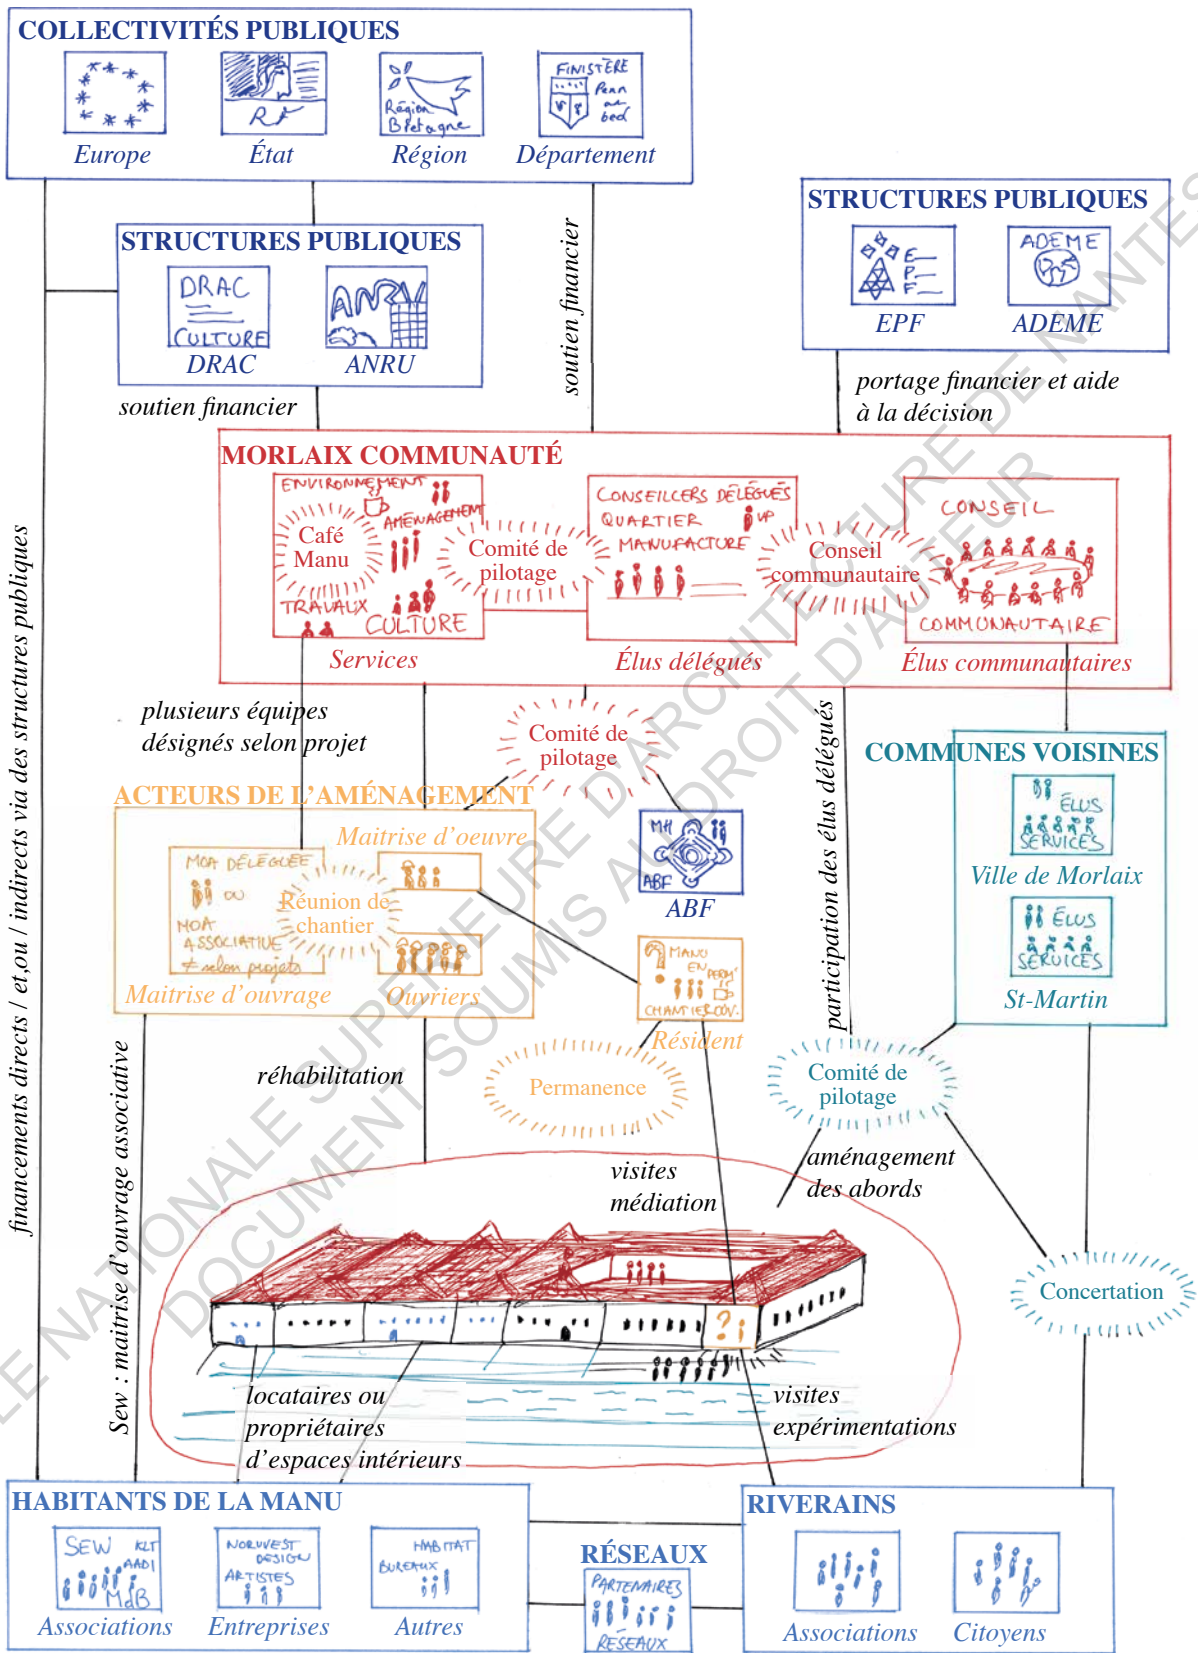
COLLECTIVITÉS PUBLIQUES

FINISTÈRE Penn ar bed

Région Bretagne

Europe

État

Région

Département

STRUCTURES PUBLIQUES

DRAC CULTURE

ANRU

DRAC

ANRU

soutien financier

soutien financier

STRUCTURES PUBLIQUES

EPF

ADEME

EPF

ADEME

portage financier et aide à la décision

MORLAIX COMMUNAUTÉ

ENVIRONNEMENT

AMÉNAGEMENT

Café Manu

TRAVAUX

CULTURE

Comité de pilotage

CONSEILLERS DÉLÉGUÉS QUARTIER MANUFACTURE

VP

Conseil communautaire

CONSEIL COMMUNAUTAIRE

Services

Élus délégués

Élus communautaires

plusieurs équipes désignés selon projet

Comité de pilotage

ACTEURS DE L'AMÉNAGEMENT

Maîtrise d'oeuvre

MOA DÉLÉGUÉE

OU

MOA ASSOCIATIVE

≠ selon projets

Réunion de chantier

Maîtrise d'ouvrage

Ouvriers

MH

ABF

ABF

MANU EN PERM' CHANTIER COV.

Résident

COMMUNES VOISINES

ÉLUS SERVICES

Ville de Morlaix

ÉLUS SERVICES

St-Martin

participation des élus délégués

financements directs / et,ou / indirects via des structures publiques

Sew : maîtrise d'ouvrage associative

réhabilitation

Permanence

Comité de pilotage

visites médiation

aménagement des abords

Concertation

locataires ou propriétaires d'espaces intérieurs

visites expérimentations

HABITANTS DE LA MANU

SEW KLT AADI MdB

Associations

NORWEST DESIGN ARTISTES

Entreprises

HABITAT BUREAUX

Autres

RÉSEAUX

PARTENAIRES RÉSEAUX

RIVERAINS

Associations

Citoyens

ÉCOLE NATIONALE SUPÉRIEURE D'ARCHITECTURE DE NANTES DOCUMENT SOUMIS AU DROIT D'AUTEUR